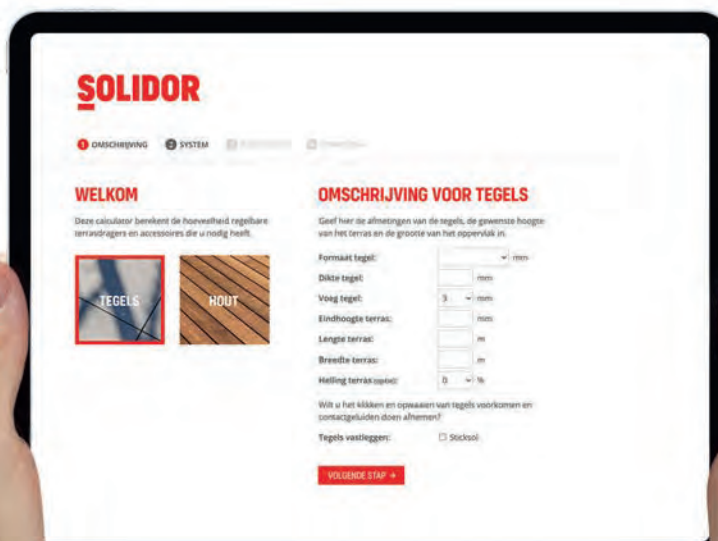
SOLIDOR

1 OMSCHRIJVING 2 SYSTEM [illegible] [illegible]

WELKOM

Deze calculator berekent de hoeveelheid regelbare terrasdragers en accessoires die u nodig heeft.

TEGELS

HOUT

OMSCHRIJVING VOOR TEGELS

Geef hier de afmetingen van de tegels, de gewenste hoogte van het terras en de grootte van het oppervlak in.

Formaat tegel: mm

Dikte tegel: mm

Voeg tegel: 3 mm

Eindhoogte terras: mm

Lengte terras: m

Breedte terras: m

Helling terras (optie): 0 %

Wilt u het klikken en opwaaien van tegels voorkomen en contactgeluiden doen afnemen?

Tegels vastleggen: Sticksol

VOLGENDE STAP →